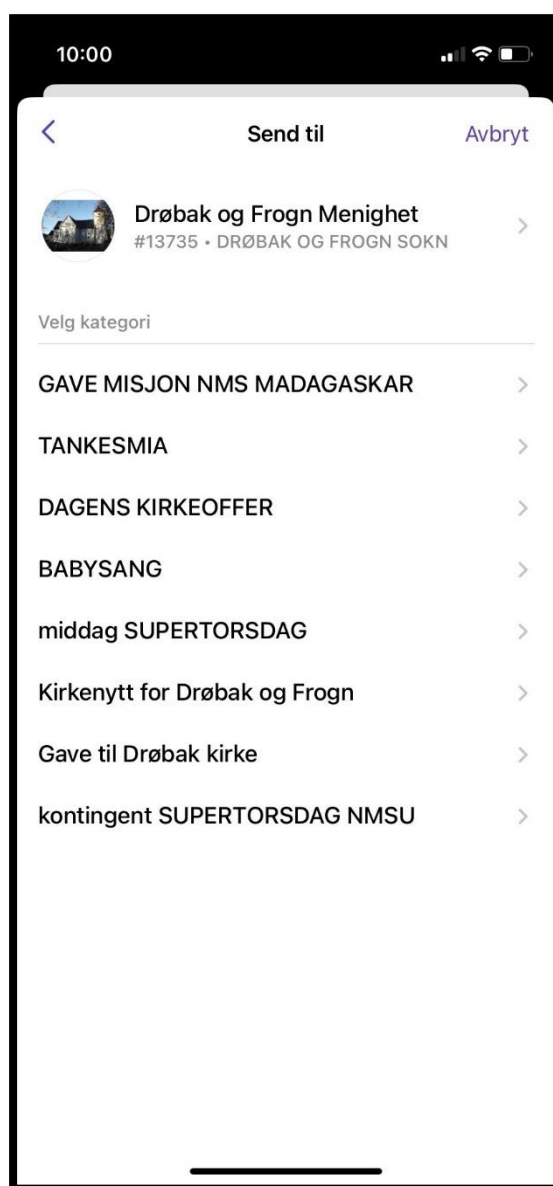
10:00

Send til

Avbryt

Drøbak og Frogn Menighet
#13735 • DRØBAK OG FROGN SOKN

Velg kategori

GAVE MISJON NMS MADAGASKAR

TANKESMIA

DAGENS KIRKEOFFER

BABYSANG

middag SUPERTORSDAG

Kirkenytt for Drøbak og Frogn

Gave til Drøbak kirke

kontingent SUPERTORSDAG NMSU